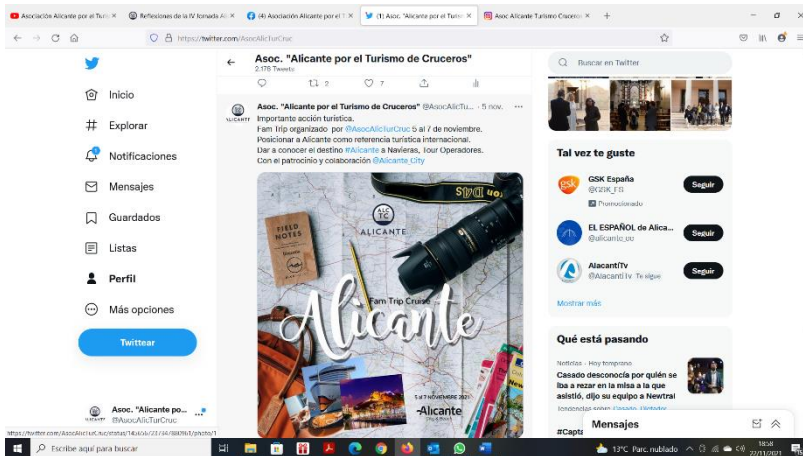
Asociación Alicante por el Turi ×
Reflexiones de la IV Jornada Ali ×
(4) Asociación Alicante por el T ×
(1) Asoc. "Alicante por el Turis ×
Asoc Alicante Turismo Crucero ×
+

https://twitter.com/AsocAlicTurCruc

Inicio
Explorar
Notificaciones
Mensajes
Guardados
Listas
Perfil
Más opciones
Twittear

Asoc. "Alicante po...
@AsocAlicTurCruc

Asoc. "Alicante por el Turismo de Cruceros"
2.176 Tweets

2
7

Asoc. "Alicante por el Turismo de Cruceros" @AsocAlicTu... · 5 nov.
Importante acción turística.
Fam Trip organizado por @AsocAlicTurCruc 5 al 7 de noviembre.
Posicionar a Alicante como referencia turística internacional.
Dar a conocer el destino #Alicante a Navieras, Tour Operadores.
Con el patrocinio y colaboración @Alicante_City

ALTC
ALICANTE
FIELD NOTES
Fam Trip Cruise
Alicante
5 al 7 NOVIEMBRE 2021
Alicante

Buscar en Twitter

Tal vez te guste
GSK España
@GSK_ES
Promocionado
Seguir
EL ESPAÑOL de Alica...
@alicante_ee
Seguir
AlacantíTv
@Alacanti.tv Te sigue
Seguir
Mostrar más

Qué está pasando
Noticias · Hoy temprano
Casado desconocía por quién se iba a rezar en la misa a la que asistió, dijo su equipo a Newtral
Tendencias sobre: Casado, Votado
#Capta

Mensajes

https://twitter.com/AsocAlicTurCruc/status/14...

Escribe aquí para buscar
13°C Parc. nublado
18:58
22/11/2021